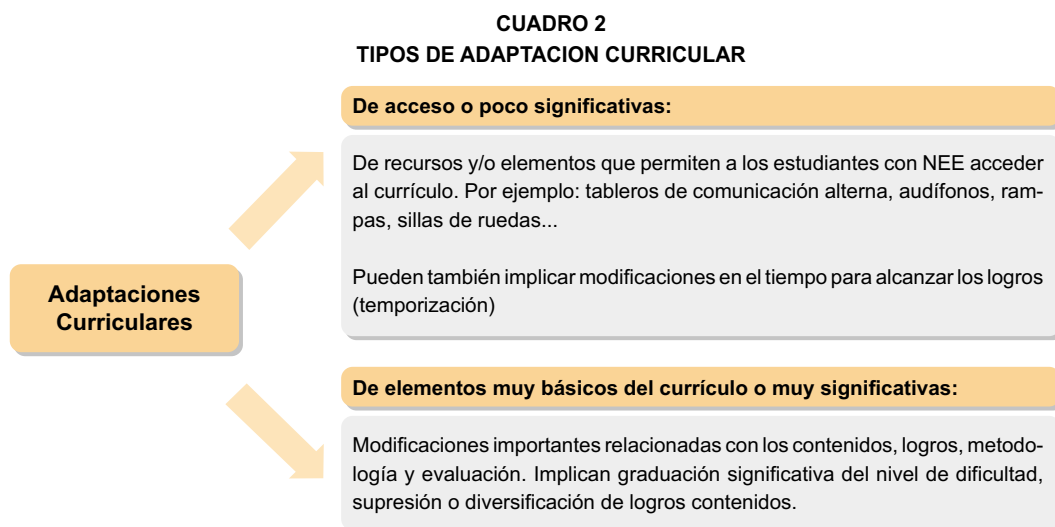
CUADRO 2
TIPOS DE ADAPTACION CURRICULAR

Adaptaciones Curriculares

De acceso o poco significativas:

De recursos y/o elementos que permiten a los estudiantes con NEE acceder al currículo. Por ejemplo: tableros de comunicación alterna, audífonos, rampas, sillas de ruedas...

Pueden también implicar modificaciones en el tiempo para alcanzar los logros (temporización)

De elementos muy básicos del currículo o muy significativas:

Modificaciones importantes relacionadas con los contenidos, logros, metodología y evaluación. Implican graduación significativa del nivel de dificultad, supresión o diversificación de logros contenidos.